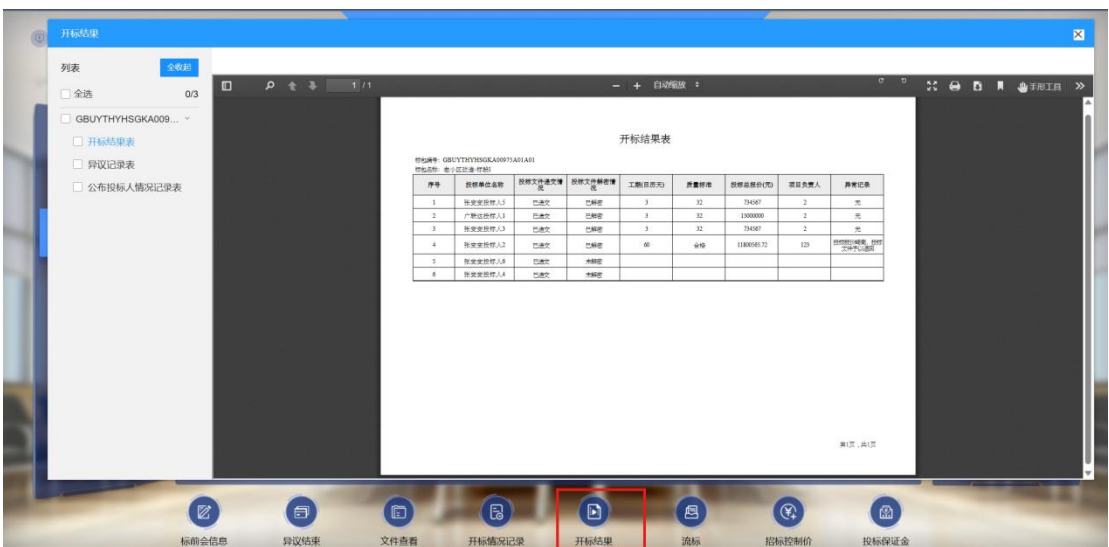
开标结果

列表 全收起

全选 0/3

GBUYTHYHSGKA009...

开标结果表

异议记录表

公布投标人情况记录表

1 / 1

自动缩放

手形工具

开标结果表

标包编号: GBUYTHYHSGKA00975A01A01

标包名称: 金小区改造-标段1

| 序号 | 投标单位名称 | 投标文件递交情况 | 投标文件解密情况 | 工期(日历天) | 质量标准 | 投标总报价(元) | 项目负责人 | 异常记录 |
|---|---|---|---|---|---|---|---|---|
| 1 | 张安安投标人5 | 已递交 | 已解密 | 3 | 32 | 734567 | 2 | 无 |
| 2 | 广联达投标人1 | 已递交 | 已解密 | 3 | 32 | 13000000 | 2 | 无 |
| 3 | 张安安投标人3 | 已递交 | 已解密 | 3 | 32 | 734567 | 2 | 无 |
| 4 | 张安安投标人2 | 已递交 | 已解密 | 60 | 合格 | 11800565.72 | 123 | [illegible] |
| 5 | 张安安投标人6 | 已递交 | 未解密 | | | | | |
| 6 | 张安安投标人4 | 已递交 | 未解密 | | | | | |

第1页，共1页

标前会信息 异议结果 文件查看 开标情况记录 开标结果 流标 招标控制价 投标保证金